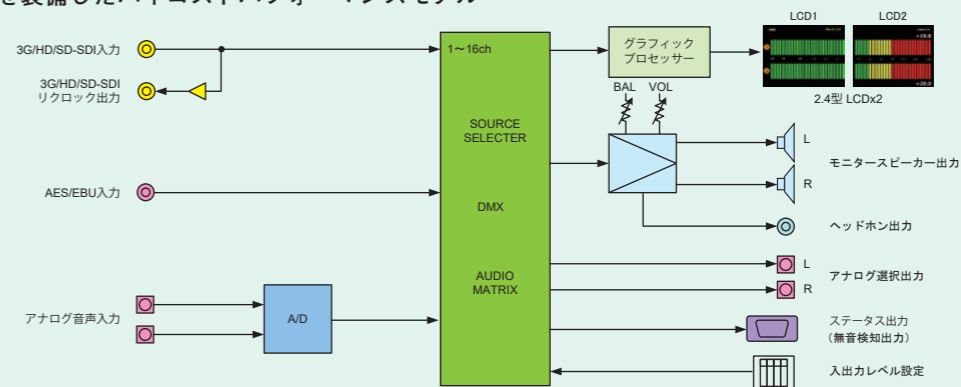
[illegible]

3G/HD/SD-SDI入力

3G/HD/SD-SDI
リクロック出力

AES/EBU入力

アナログ音声入力

A/D

1～16ch

SOURCE
SELECTER

DMX

AUDIO
MATRIX

グラフィック
プロセッサー

LCD1

LCD2

2.4型 LCDx2

BAL

VOL

L

R

モニタースピーカー出力

ヘッドホン出力

L

R

アナログ選択出力

ステータス出力
（無音検知出力）

入出力レベル設定